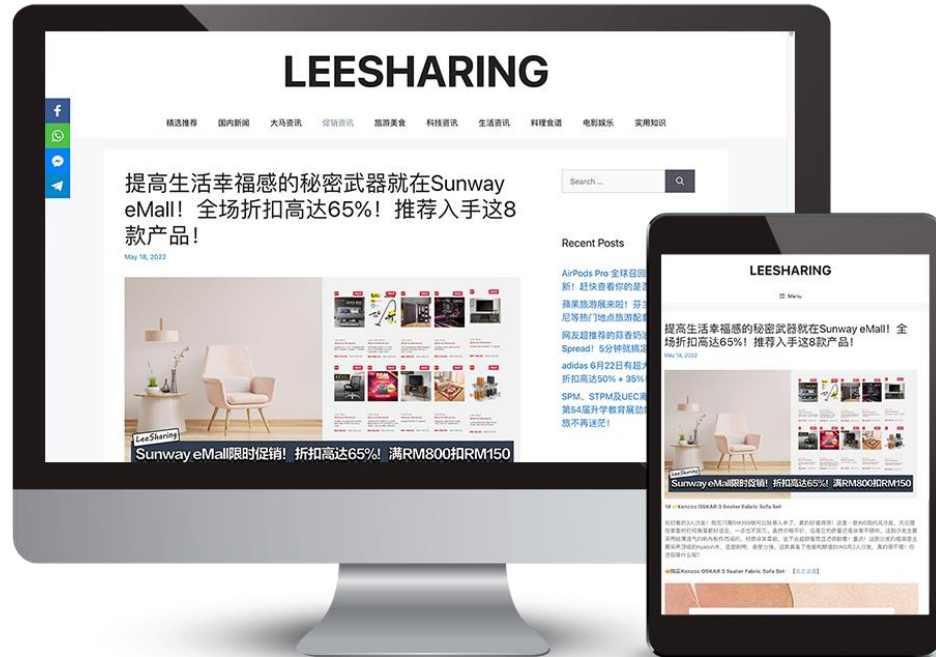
LEESHARING

精选推荐 国内新闻 大马资讯 促销资讯 旅游美食 科技资讯 生活资讯 料理食谱 电影娱乐 实用知识

提高生活幸福感的秘密武器就在Sunway eMall！全场折扣高达65%！推荐入手这8款产品！

May 18, 2022

LeeSharing

Sunway eMall限时促销！折扣高达65%！满RM800扣RM150

Search ...

Recent Posts

AirPods Pro 全球召回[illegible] 新！赶快查看你的是否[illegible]

苹果旅游展来啦！芬兰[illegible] 尼等热门地点旅游配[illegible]

网友超推荐的菲香奶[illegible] Spread！5分钟就搞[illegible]

adidas 6月22日有超大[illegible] 折扣高达50% + 35%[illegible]

SPM、STPM及UEC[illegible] 第54届升学教育展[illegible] 放不再迷茫！

LEESHARING

≡ Menu

提高生活幸福感的秘密武器就在Sunway eMall！全场折扣高达65%！推荐入手这8款产品！

May 18, 2022

LeeSharing

Sunway eMall限时促销！折扣高达65%！满RM800扣RM150

1# Kenzzo OSKAR 3 Seater Fabric Sofa Set

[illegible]

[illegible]Kenzzo OSKAR 3 Seater Fabric Sofa Set：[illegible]